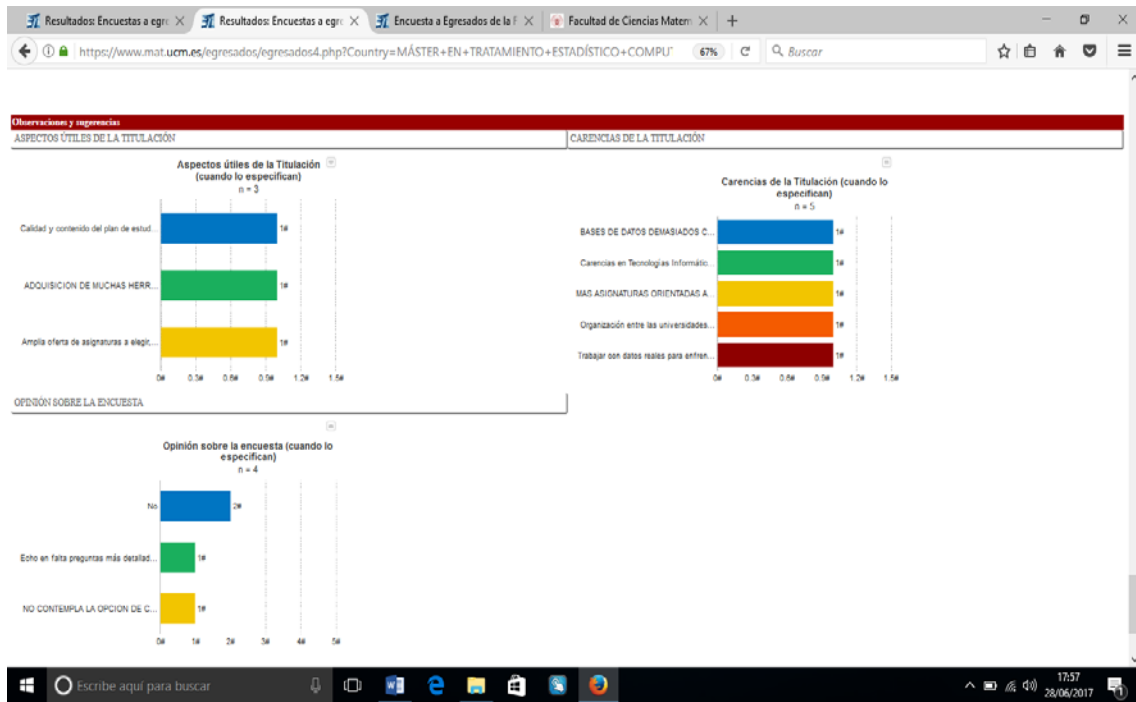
Resultados: Encuestas a egre × Resultados: Encuestas a egre × Encuesta a Egresados de la F × Facultad de Ciencias Matem × +

https://www.mat.ucm.es/egresados/egresados4.php?Country=MÁSTER+EN+TRATAMIENTO+ESTADÍSTICO+COMPU 67% Buscar

Observaciones y sugerencias

ASPECTOS ÚTILES DE LA TITULACIÓN

CARENCIAS DE LA TITULACIÓN

Aspectos útiles de la Titulación (cuando lo especifican)
n = 3

Calidad y contenido del plan de estud... 1#
ADQUISICION DE MUCHAS HERR... 1#
Amplia oferta de asignaturas a elegir,... 1#

0# 0.3# 0.6# 0.9# 1.2# 1.5#

Carencias de la Titulación (cuando lo especifican)
n = 5

BASES DE DATOS DEMASIADOS C... 1#
Carencias en Tecnologías Informátic... 1#
MAS ASIGNATURAS ORIENTADAS A... 1#
Organización entre las universidades... 1#
Trabajar con datos reales para enfren... 1#

0# 0.3# 0.6# 0.9# 1.2# 1.5#

OPINIÓN SOBRE LA ENCUESTA

Opinión sobre la encuesta (cuando lo especifican)
n = 4

No 2#
Echo en falta preguntas más detallad... 1#
NO CONTEMPLA LA OPCION DE C... 1#

0# 1# 2# 3# 4# 5#

Escribe aquí para buscar

17:57
28/06/2017